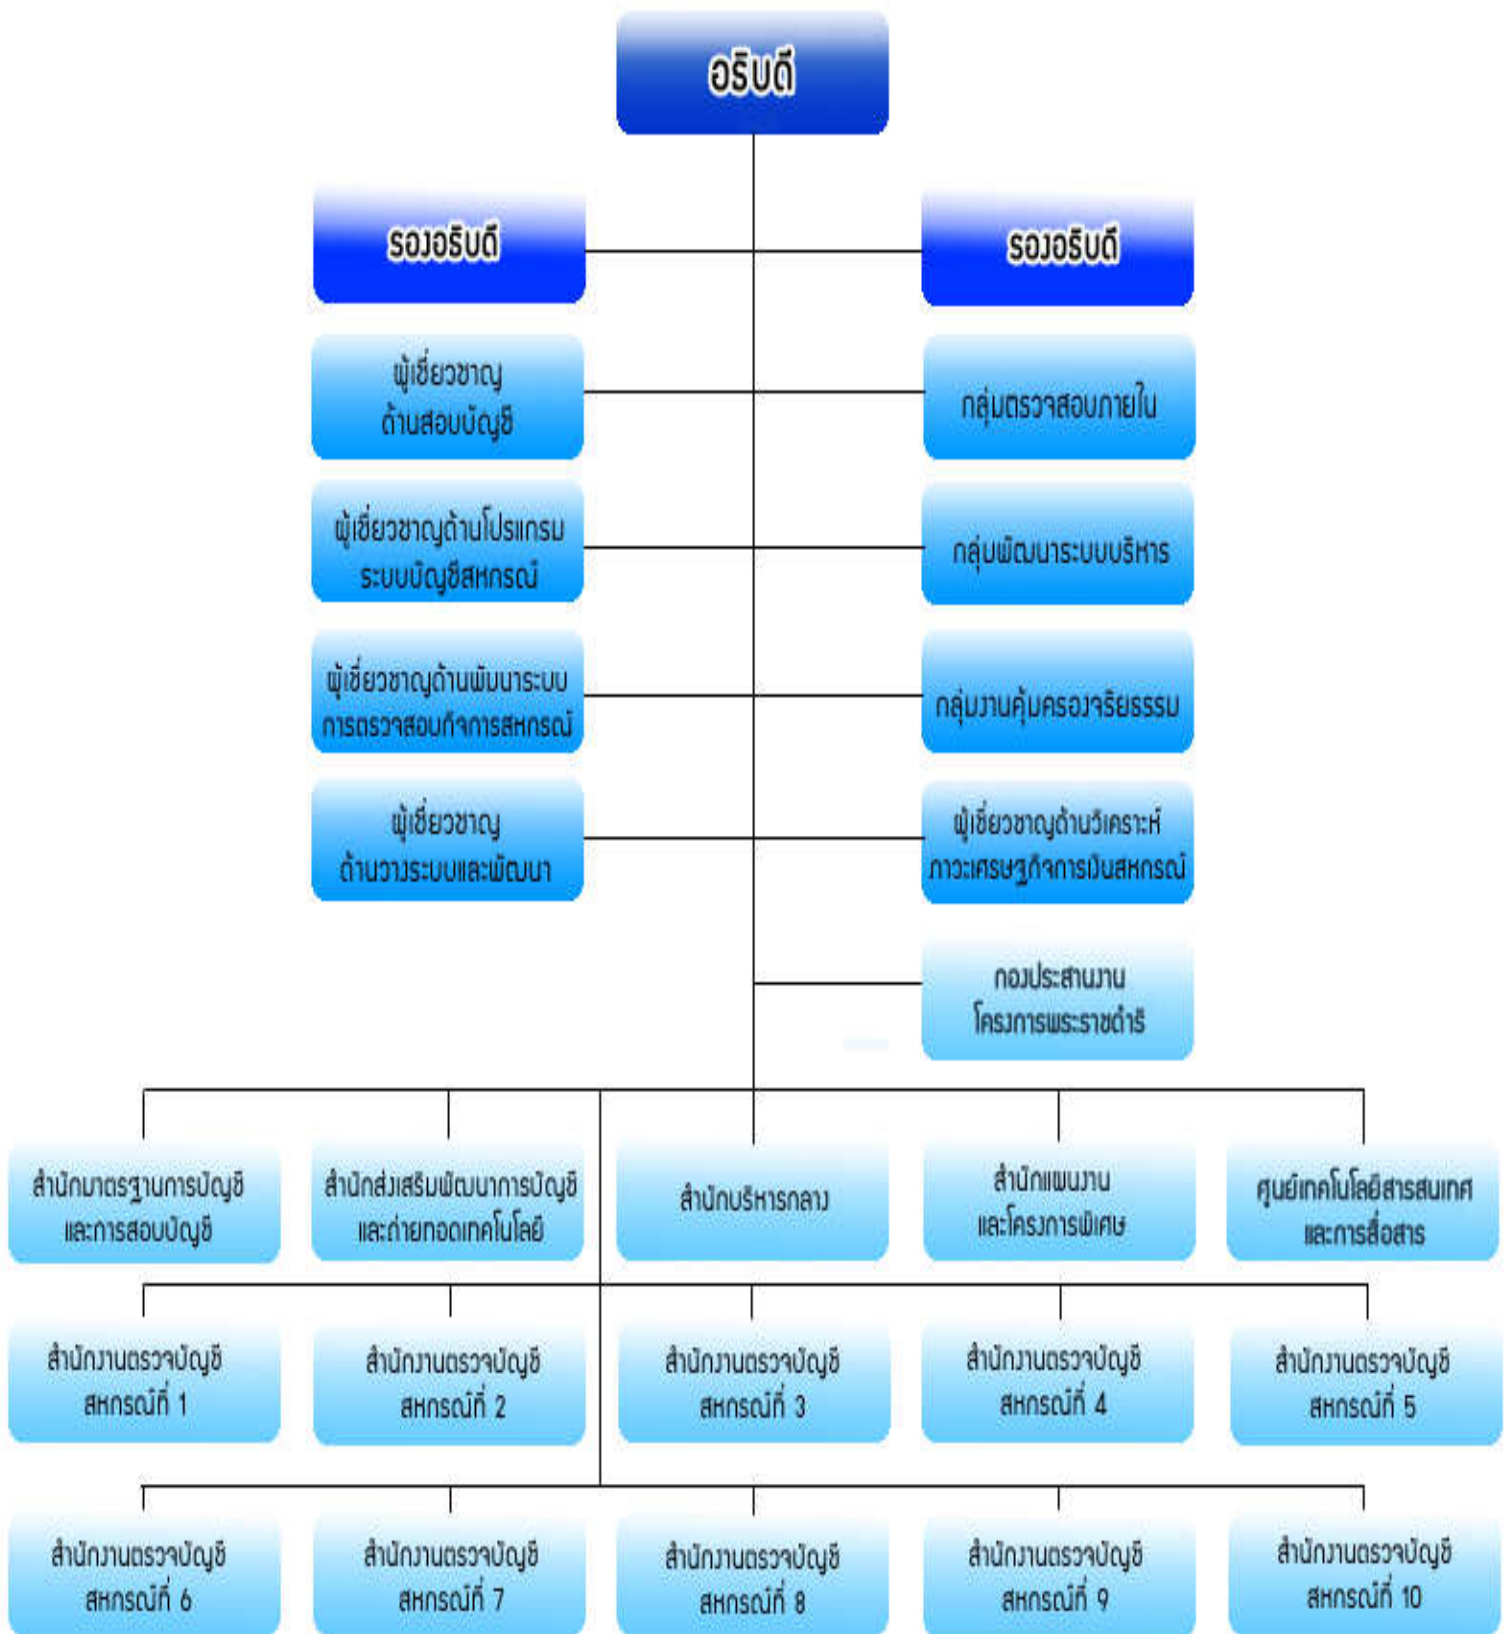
อธิบดี

รองอธิบดี

รองอธิบดี

ผู้เชี่ยวชาญด้านสอบบัญชี

กลุ่มตรวจสอบภายใน

ผู้เชี่ยวชาญด้านโปรแกรมระบบบัญชีสหกรณ์

กลุ่มพัฒนาระบบบริหาร

ผู้เชี่ยวชาญด้านพัฒนาระบบการตรวจสอบกิจการสหกรณ์

กลุ่มงานคุ้มครองจริยธรรม

ผู้เชี่ยวชาญด้านวางระบบและพัฒนา

ผู้เชี่ยวชาญด้านวิเคราะห์ภาวะเศรษฐกิจการเงินสหกรณ์

กองประสานงานโครงการพระราชดำริ

สำนักมาตรฐานการบัญชีและการสอบบัญชี

สำนักส่งเสริมพัฒนาการบัญชีและถ่ายทอดเทคโนโลยี

สำนักบริหารกลาง

สำนักแผนงานและโครงการพิเศษ

ศูนย์เทคโนโลยีสารสนเทศและการสื่อสาร

สำนักงานตรวจบัญชีสหกรณ์ที่ 1

สำนักงานตรวจบัญชีสหกรณ์ที่ 2

สำนักงานตรวจบัญชีสหกรณ์ที่ 3

สำนักงานตรวจบัญชีสหกรณ์ที่ 4

สำนักงานตรวจบัญชีสหกรณ์ที่ 5

สำนักงานตรวจบัญชีสหกรณ์ที่ 6

สำนักงานตรวจบัญชีสหกรณ์ที่ 7

สำนักงานตรวจบัญชีสหกรณ์ที่ 8

สำนักงานตรวจบัญชีสหกรณ์ที่ 9

สำนักงานตรวจบัญชีสหกรณ์ที่ 10